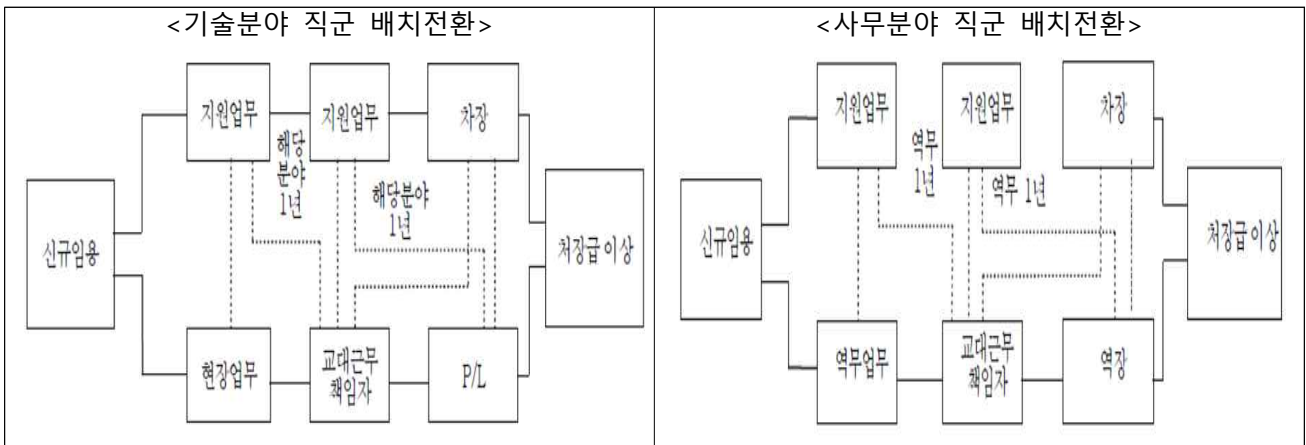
<기술분야 직군 배치전환>

지원업무
지원업무
차장
해당분야 1년
해당분야 1년
신규임용
처장급 이상
현장업무
교대근무 책임자
P/L

<사무분야 직군 배치전환>

지원업무
지원업무
차장
역무 1년
역무 1년
신규임용
처장급 이상
역무업무
교대근무 책임자
역장